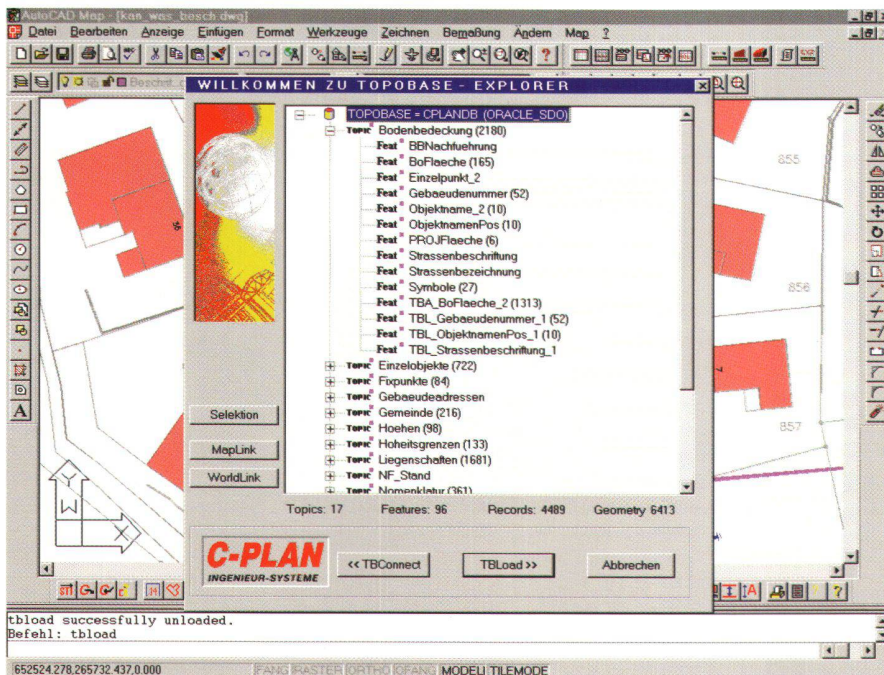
AutoCAD Map - [kan_was_besch.dwg]

Datei Bearbeiten Anzeige Einfügen Format Werkzeuge Zeichnen Bemaßung Ändern Map ?

WILLKOMMEN ZU TOPOBASE - EXPLORER

TOPOBASE = CPLANDB (ORACLE_SDO)
Topic Bodenbedeckung (2180)
Feat BBNachfuehrung
Feat BoFlaeche (165)
Feat Einzelpunkt_2
Feat Gebaeudenummer (52)
Feat Objektname_2 (10)
Feat ObjektnamenPos (10)
Feat PROJFlaeche (6)
Feat Strassenbeschriftung
Feat Strassenbezeichnung
Feat Symbole (27)
Feat TBA_BoFlaeche_2 (1313)
Feat TBL_Gebaeudenummer_1 (52)
Feat TBL_ObjektnamenPos_1 (10)
Feat TBL_Strassenbeschriftung_1
Topic Einzelobjekte (722)
Topic Fixpunkte (84)
Topic Gebaeudeadressen
Topic Gemeinde (216)
Topic Hoehen (98)
Topic Hoheitsgrenzen (133)
Topic Liegenschaften (1681)
Topic NF_Stand
Topic Nomenklatur (361)

Selektion
MapLink
WorldLink

Topics: 17 Features: 96 Records: 4489 Geometry 6413

C-PLAN
INGENIEUR-SYSTEME

<< TBConnect
TBLoad >>
Abbrechen

855
856
857

tbload successfully unloaded.
Befehl: tbload

652524.278,265732.437,0.000 FANG RASTER ORTHO OFANG MODELL TILEMODE